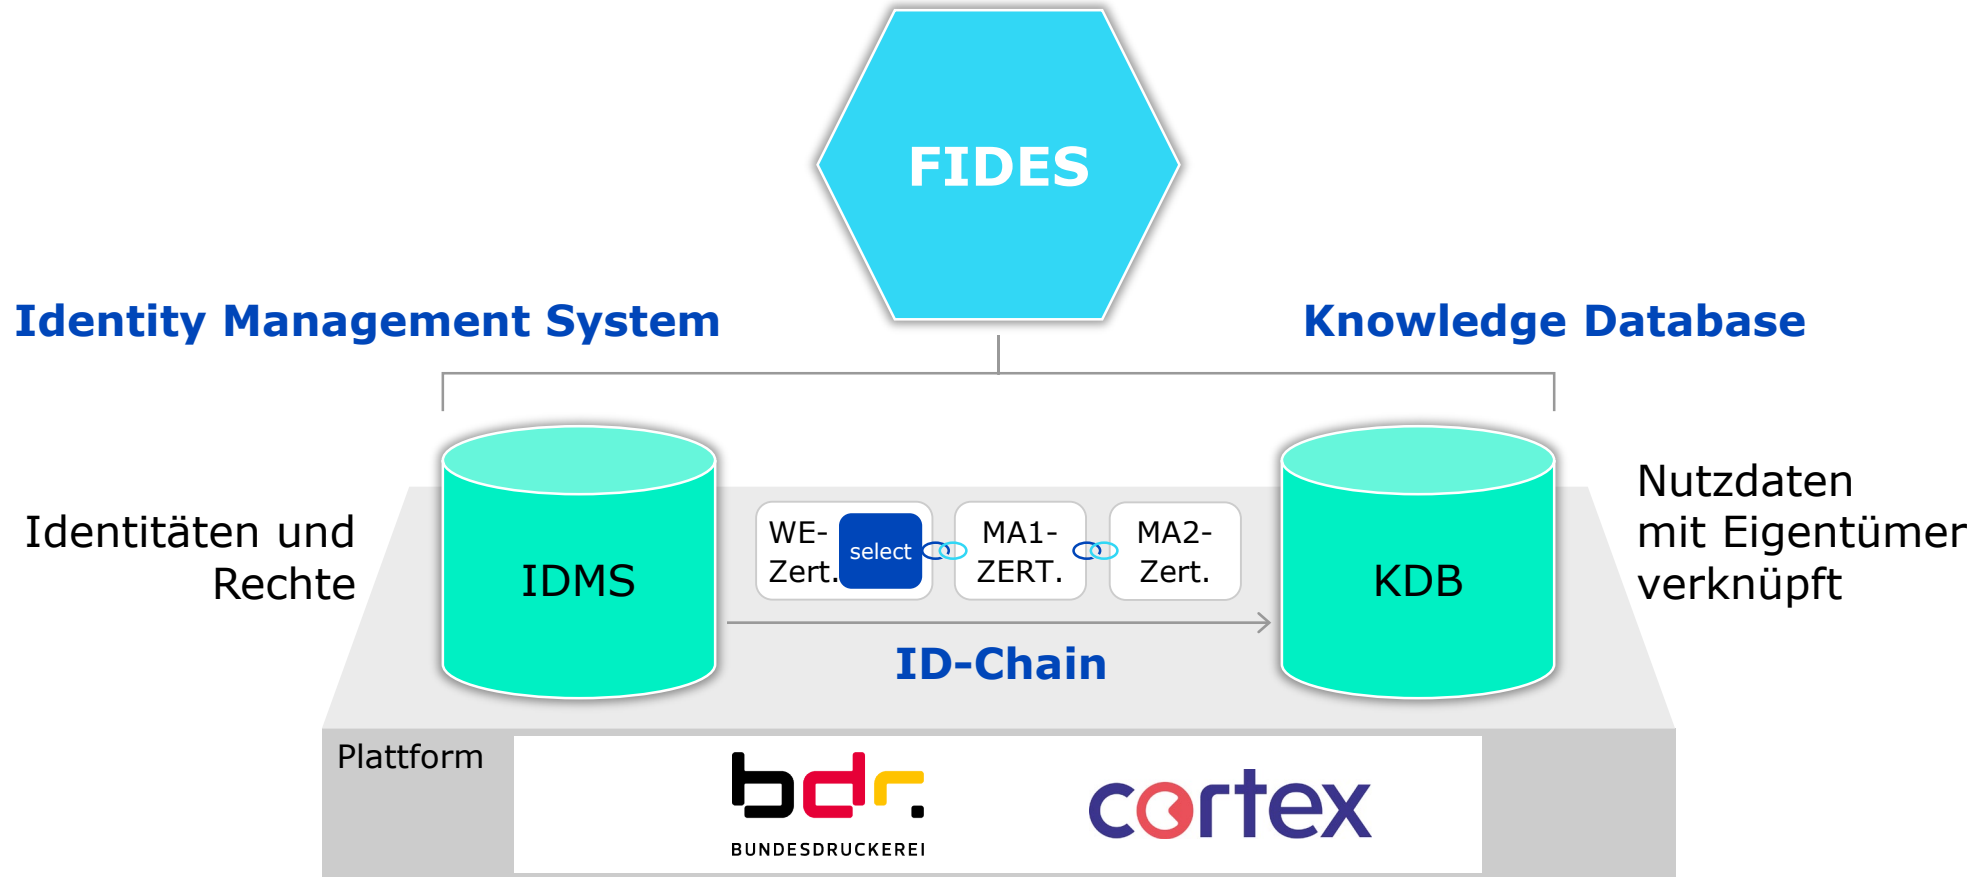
FIDES

Identity Management System

Knowledge Database

Identitäten und Rechte

IDMS

WE-Zert.

select

MA1-ZERT.

MA2-Zert.

KDB

Nutzdaten mit Eigentümer verknüpft

ID-Chain

Plattform

bdr.

BUNDESDRUCKEREI

cortex